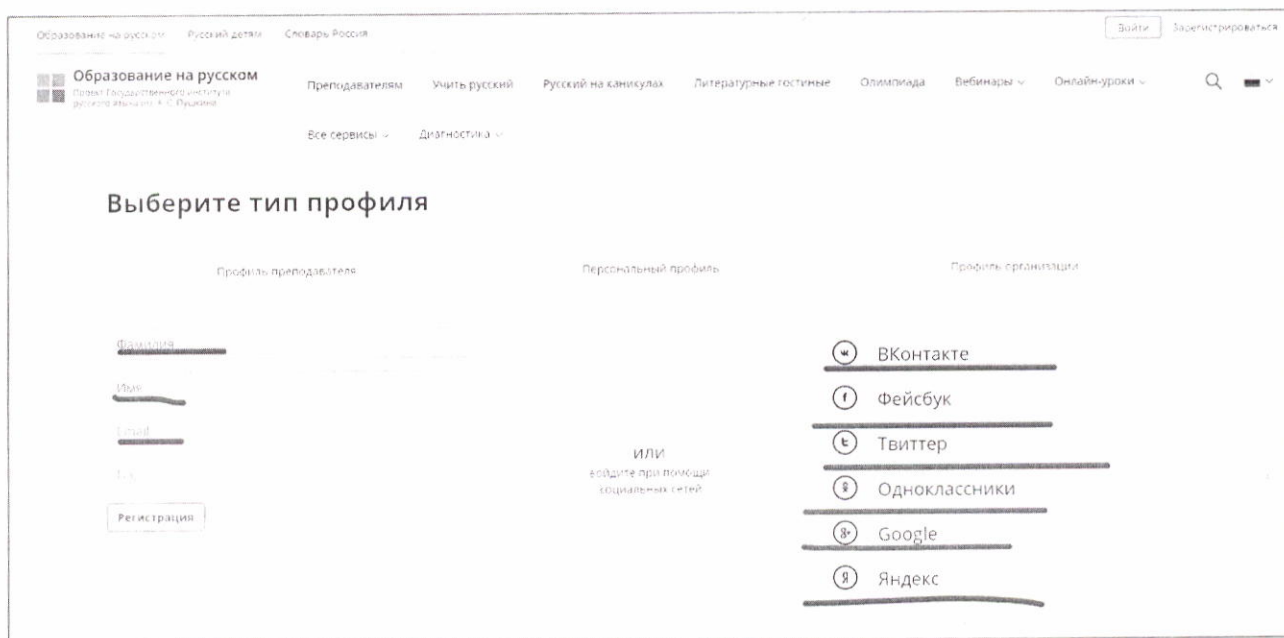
Образование на русском Русский детям Словарь Россия

Войти Зарегистрироваться

Образование на русском
Проект Государственного института русского языка им. А. С. Пушкина

Преподавателям Учить русский Русский на каникулах Литературные гостиные Олимпиада Вебинары Онлайн-уроки

Все сервисы Диагностика

Выберите тип профиля

Профиль преподавателя Персональный профиль Профиль организации

Фамилия

Имя

Email

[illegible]

Регистрация

или
войдите при помощи социальных сетей

ВКонтакте
Фейсбук
Твиттер
Одноклассники
Google
Яндекс